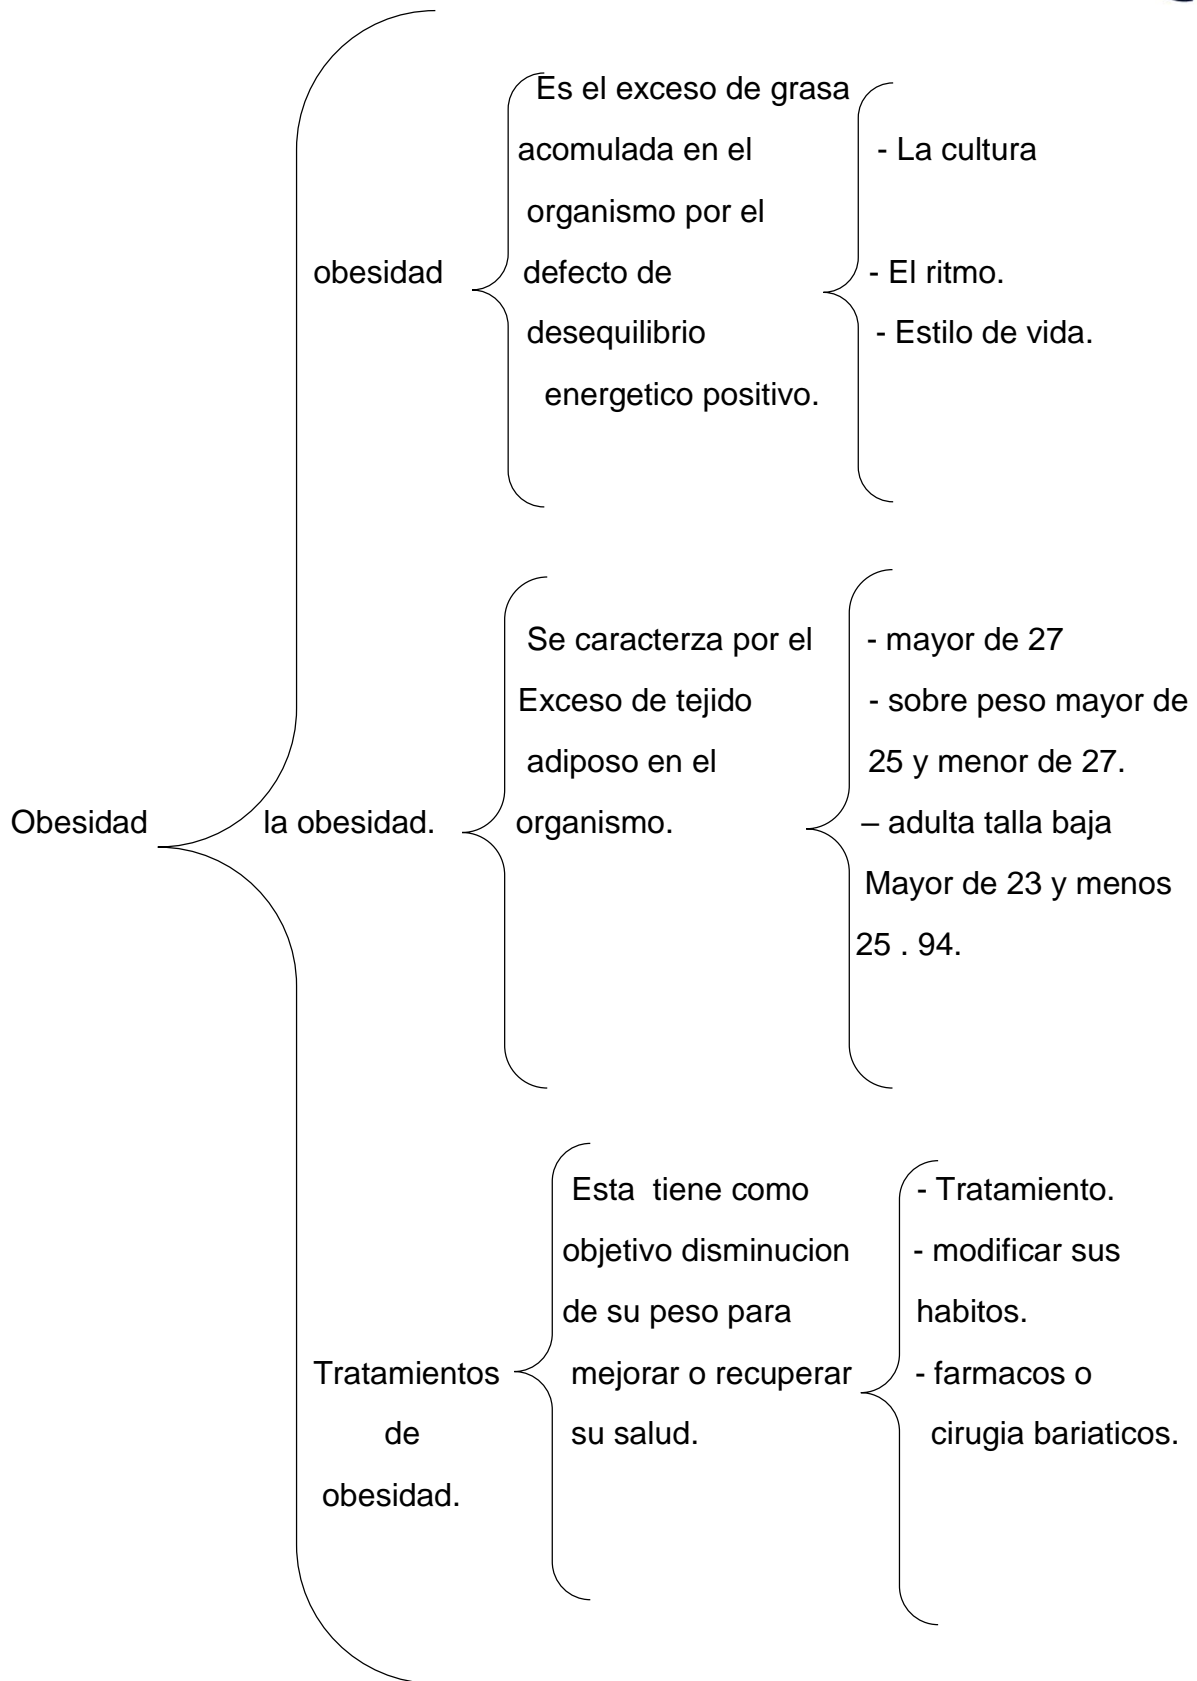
Obesidad

obesidad

Es el exceso de grasa acomulada en el organismo por el defecto de desequilibrio energetico positivo.

- La cultura

- El ritmo.

- Estilo de vida.

la obesidad.

Se caracterza por el Exceso de tejido adiposo en el organismo.

- mayor de 27

- sobre peso mayor de 25 y menor de 27.

– adulta talla baja Mayor de 23 y menos 25 . 94.

Tratamientos de obesidad.

Esta tiene como objetivo disminucion de su peso para mejorar o recuperar su salud.

- Tratamiento.

- modificar sus habitos.

- farmacos o cirugia bariaticos.